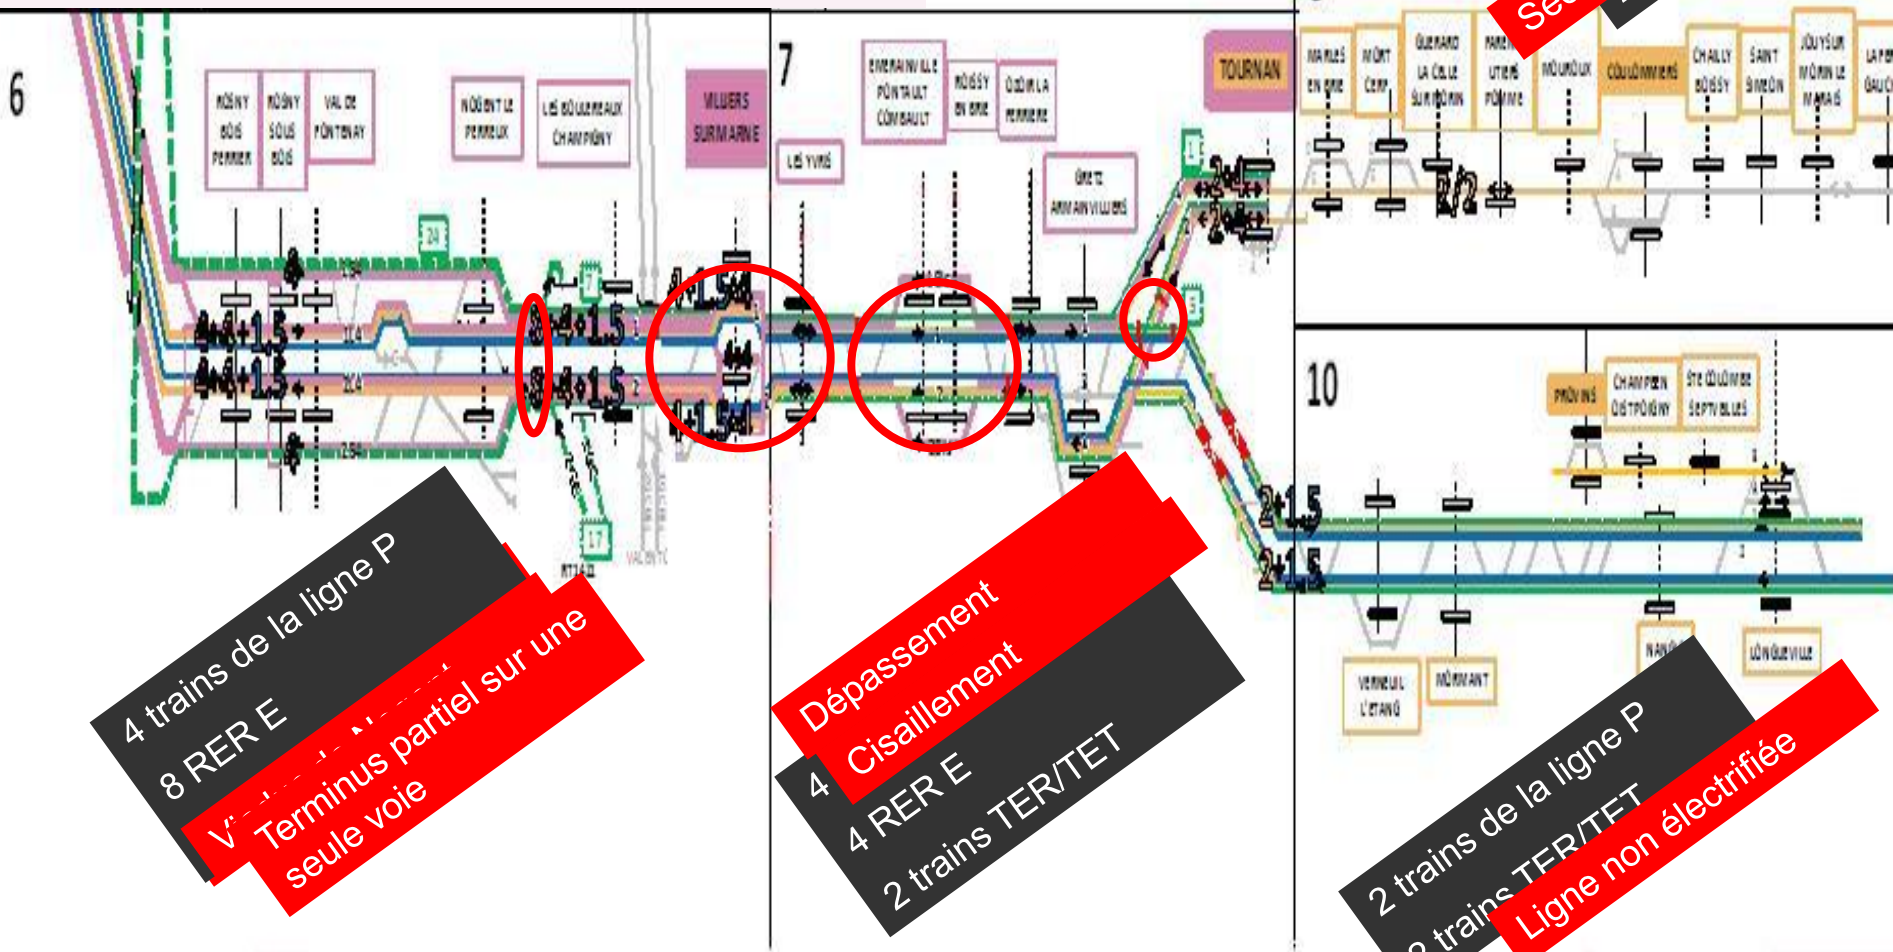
6

ROSNY BOIS PERRIER

ROSNY SOUS BOIS

VAL DE FONTENAY

NOGENT LE PERREUX

LES BOULLEREAUX CHAMPIGNY

VILLIERS SUR MARNE

4+4+1,5

4+4+1,5

4+1,5

4+1,5

4+1,5+4

4+1,5+4

4 trains de la ligne P

8 RER E

V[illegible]

Terminus partiel sur une seule voie

7

LES YVRIS

EMERAINVILLE PONTAULT COMBAULT

ROISSY EN BRIE

OZOIR LA FERRIERE

GRETZ ARMAINVILLIERS

TOURNAN

2+4

2+4

Dépassement

Cisaillement

4

4 RER E

2 trains TER/TET

MARLES EN BRIE

MORTCERF

GUERARD LA CELLE SUR MORIN

FAREMOUTIERS POMMEUSE

MOUROUX

COULOMMIERS

CHAILLY BOISSY

SAINT SIMEON

JOUY SUR MORIN LE MARAIS

LA FERTE GAUCHER

2/2

Se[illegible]

10

PROVINS

CHAMPBENOIST POIGNY

STE COLOMBE SEPTVEILLES

2+1,5

2+1,5

VERNEUIL L'ETANG

MORMANT

NANGIS

LONGUEVILLE

2 trains de la ligne P

2 trains TER/TET

Ligne non électrifiée